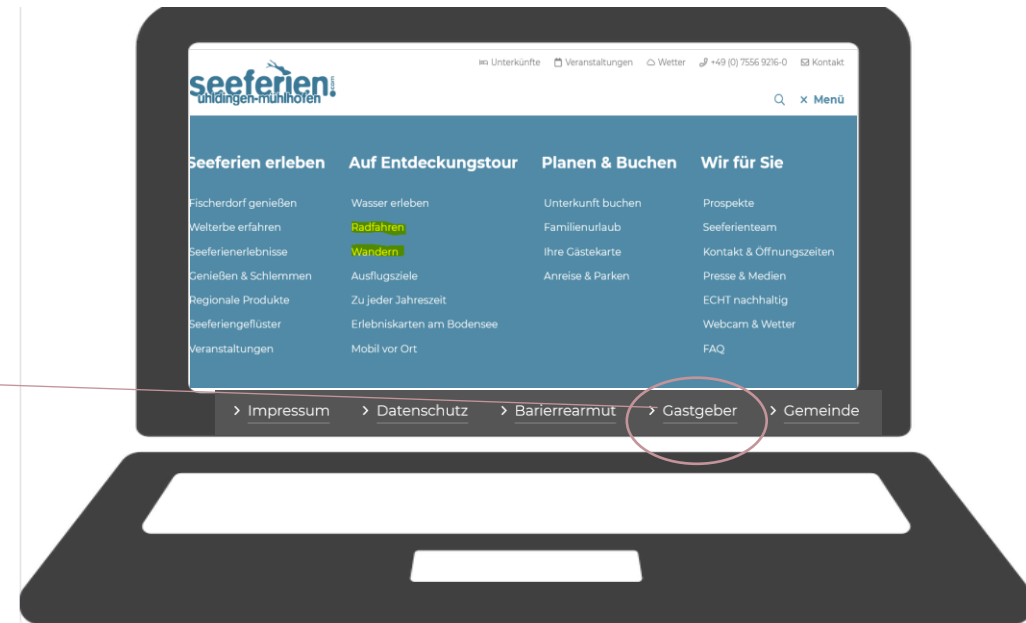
Unterkünfte Veranstaltungen Wetter +49 (0) 7556 9216-0 Kontakt

seeferien.com uhldingen-mühlhofen

Menü

Seeferien erleben
Fischerdorf genießen
Welterbe erfahren
Seeferienerlebnisse
Genießen & Schlemmen
Regionale Produkte
Seeferiengeflüster
Veranstaltungen

Auf Entdeckungstour
Wasser erleben
Radfahren
Wandern
Ausflugsziele
Zu jeder Jahreszeit
Erlebniskarten am Bodensee
Mobil vor Ort

Planen & Buchen
Unterkunft buchen
Familienurlaub
Ihre Gästekarte
Anreise & Parken

Wir für Sie
Prospekte
Seeferienteam
Kontakt & Öffnungszeiten
Presse & Medien
ECHT nachhaltig
Webcam & Wetter
FAQ

> Impressum > Datenschutz > Barierrearmut > Gastgeber > Gemeinde